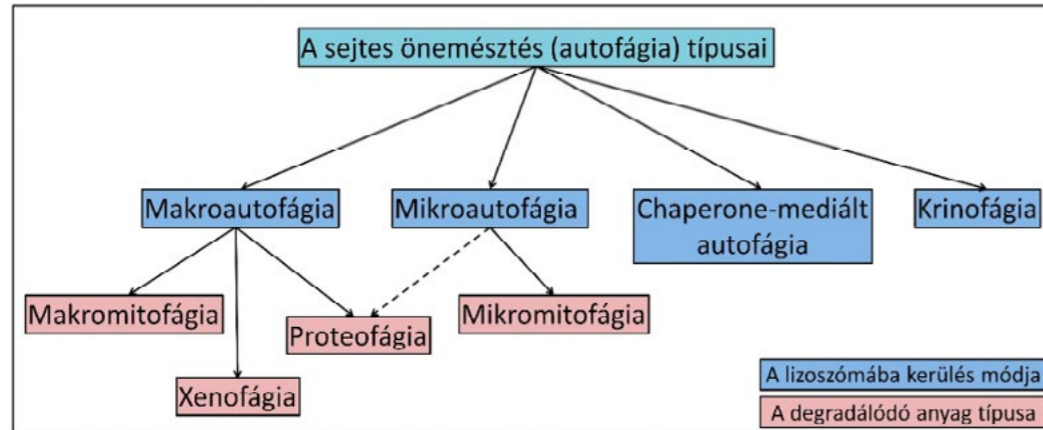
A sejtes önemésztés (autofágia) típusai

Makroautofágia

Mikroautofágia

Chaperone-mediált autofágia

Krinofágia

Makromitofágia

Proteofágia

Mikromitofágia

Xenofágia

A lizoszómába kerülés módja

A degradálódó anyag típusa